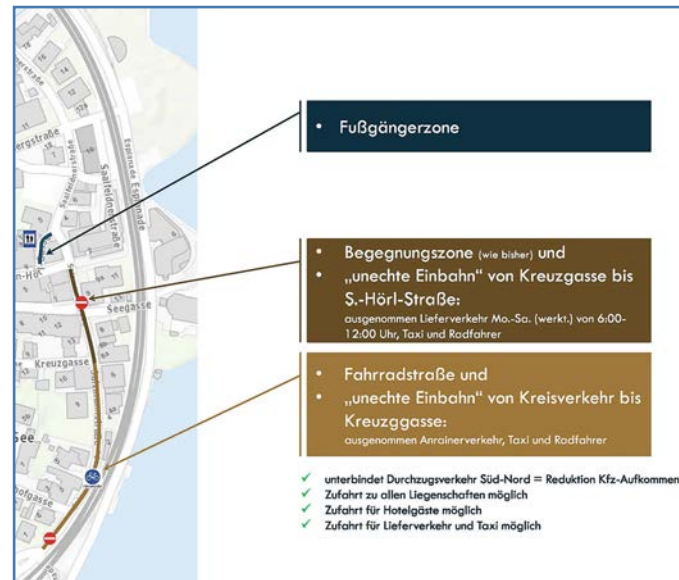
ergstraße

Saalfeldnerstraße

Esplanade

Esplanadestraße

Seegasse

Kreuzgasse

See

ofgasse

n-Hörl

13

14

12

8

4

15

17

5

6

- Fußgängerzone

- Begegnungszone (wie bisher) und
- „unechte Einbahn" von Kreuzgasse bis S.-Hörl-Straße:
ausgenommen Lieferverkehr Mo.-Sa. (werkt.) von 6:00-12:00 Uhr, Taxi und Radfahrer

- Fahrradstraße und
- „unechte Einbahn" von Kreisverkehr bis Kreuzggasse:
ausgenommen Anrainerverkehr, Taxi und Radfahrer

✓ unterbindet Durchzugsverkehr Süd-Nord = Reduktion Kfz-Aufkommen
✓ Zufahrt zu allen Liegenschaften möglich
✓ Zufahrt für Hotelgäste möglich
✓ Zufahrt für Lieferverkehr und Taxi möglich